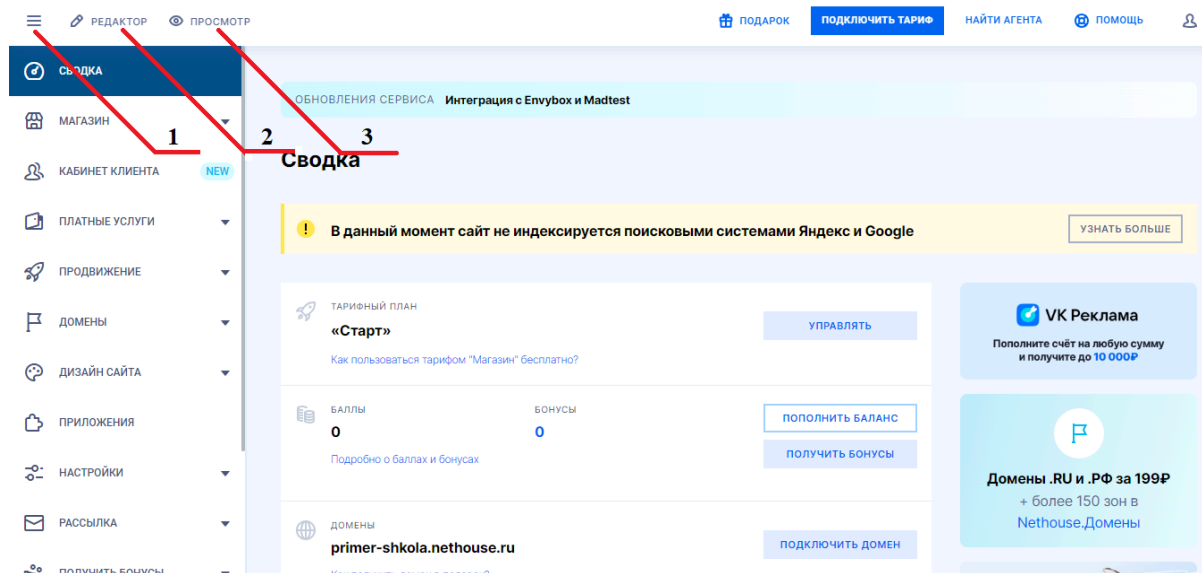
РЕДАКТОР ПРОСМОТР

ПОДАРОК ПОДКЛЮЧИТЬ ТАРИФ НАЙТИ АГЕНТА ПОМОЩЬ

СВОДКА
МАГАЗИН
КАБИНЕТ КЛИЕНТА NEW
ПЛАТНЫЕ УСЛУГИ
ПРОДВИЖЕНИЕ
ДОМЕНЫ
ДИЗАЙН САЙТА
ПРИЛОЖЕНИЯ
НАСТРОЙКИ
РАССЫЛКА
ПОЛУЧИТЬ БОНУСЫ

ОБНОВЛЕНИЯ СЕРВИСА Интеграция с Envybox и Madtest

1 2 3

Сводка

В данный момент сайт не индексируется поисковыми системами Яндекс и Google

УЗНАТЬ БОЛЬШЕ

ТАРИФНЫЙ ПЛАН
«Старт»
Как пользоваться тарифом "Магазин" бесплатно?
УПРАВЛЯТЬ

БАЛЛЫ
0
БОНУСЫ
0
Подробно о баллах и бонусах
ПОПОЛНИТЬ БАЛАНС
ПОЛУЧИТЬ БОНУСЫ

ДОМЕНЫ
primer-shkola.nethouse.ru
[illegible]
ПОДКЛЮЧИТЬ ДОМЕН

VK Реклама
Пополните счёт на любую сумму и получите до 10 000₽

Домены .RU и .РФ за 199₽
+ более 150 зон в Nethouse.Домены